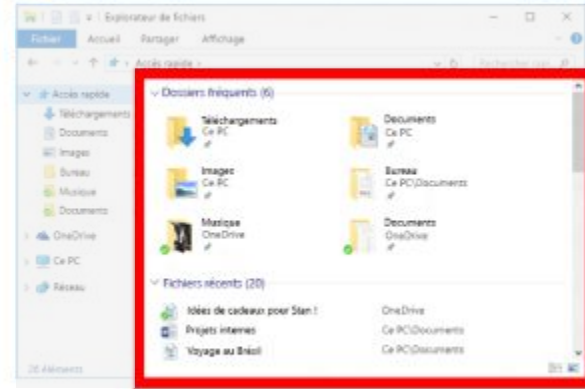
Explorateur de fichiers

Fichier Accueil Partager Affichage

Accès rapide

Rechercher dans

Accès rapide
Téléchargements
Documents
Images
Bureau
Musique
Documents

OneDrive

Ce PC

Réseau

20 éléments

Dossiers fréquents (6)

Téléchargements
Ce PC

Documents
Ce PC

Images
Ce PC

Bureau
Ce PC\Documents

Musique
OneDrive

Documents
OneDrive

Fichiers récents (20)

Idées de cadeaux pour Stan ! OneDrive
Projets internes Ce PC\Documents
Voyage au Brésil Ce PC\Documents